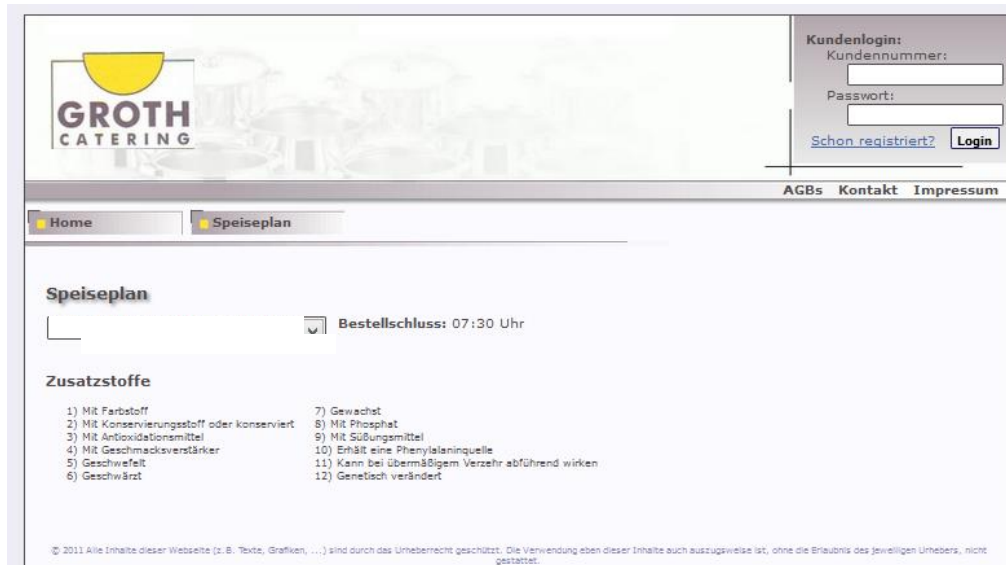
GROTH
CATERING

Kundenlogin:
Kundennummer:
Passwort:
Schon registriert? Login

AGBs Kontakt Impressum

Home Speiseplan

Speiseplan

Bestellschluss: 07:30 Uhr

Zusatzstoffe

1) Mit Farbstoff
2) Mit Konservierungsstoff oder konserviert
3) Mit Antioxidationsmittel
4) Mit Geschmacksverstärker
5) Geschwefelt
6) Geschwärzt

7) Gewachst
8) Mit Phosphat
9) Mit Süßungsmittel
10) Erhält eine Phenylalaninquelle
11) Kann bei übermäßigem Verzehr abführend wirken
12) Genetisch verändert

© 2011 Alle Inhalte dieser Webseite (z.B. Texte, Grafiken, ...) sind durch das Urheberrecht geschützt. Die Verwendung eben dieser Inhalte auch auszugsweise ist, ohne die Erlaubnis des jeweiligen Urhebers, nicht gestattet.